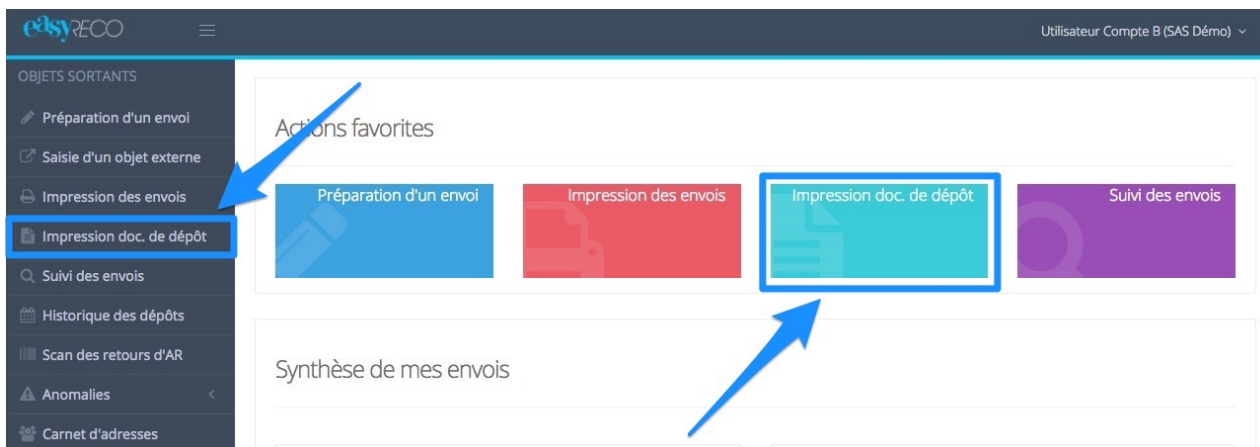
easyRECO

Utilisateur Compte B (SAS Démo)

OBJETS SORTANTS

Préparation d'un envoi

Saisie d'un objet externe

Impression des envois

Impression doc. de dépôt

Suivi des envois

Historique des dépôts

Scan des retours d'AR

Anomalies

Carnet d'adresses

Actions favorites

Préparation d'un envoi

Impression des envois

Impression doc. de dépôt

Suivi des envois

Synthèse de mes envois